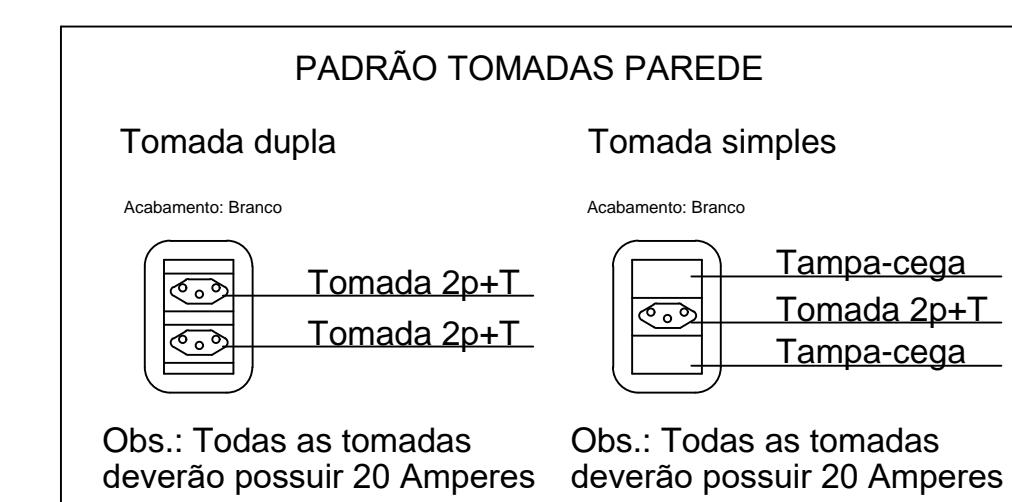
PADRÃO TOMADAS PAREDE

Tomada dupla

Acabamento: Branco

Tomada 2p+T
Tomada 2p+T

Obs.: Todas as tomadas deverão possuir 20 Amperes

Tomada simples

Acabamento: Branco

Tampa-cega
Tomada 2p+T
Tampa-cega

Obs.: Todas as tomadas deverão possuir 20 Amperes